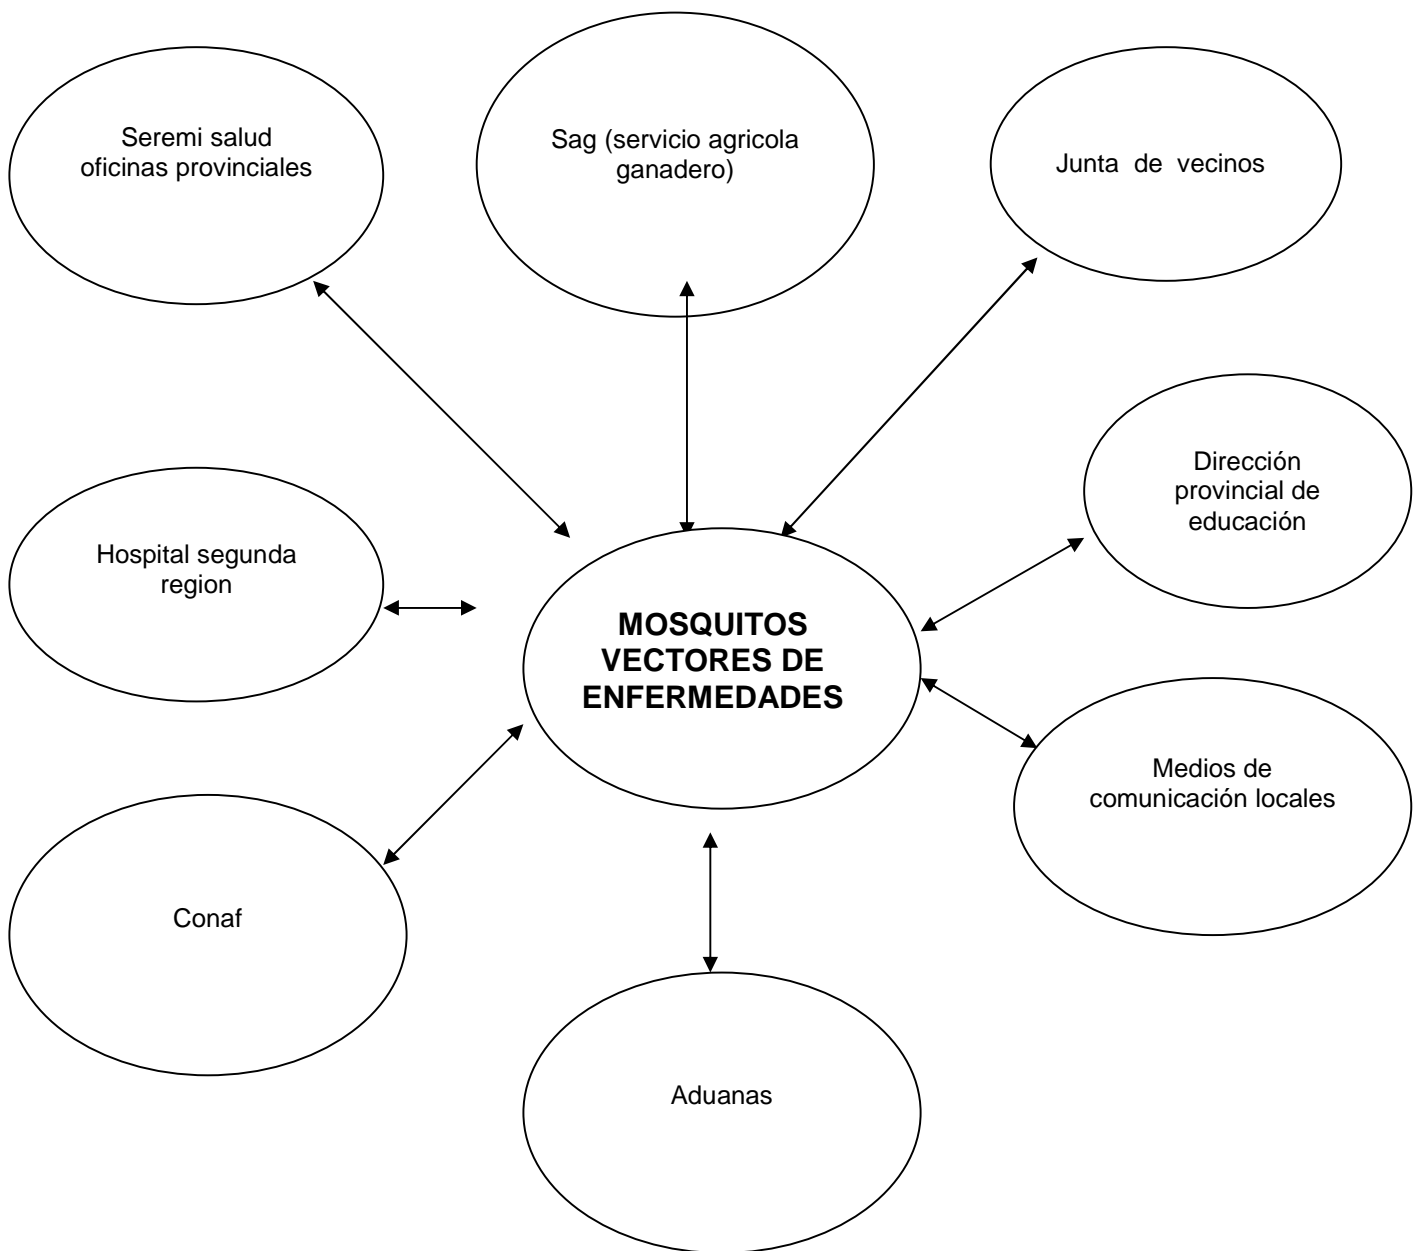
Seremi salud oficinas provinciales

Sag (servicio agricola ganadero)

Junta de vecinos

Dirección provincial de educación

Hospital segunda region

MOSQUITOS VECTORES DE ENFERMEDADES

Medios de comunicación locales

Conaf

Aduanas